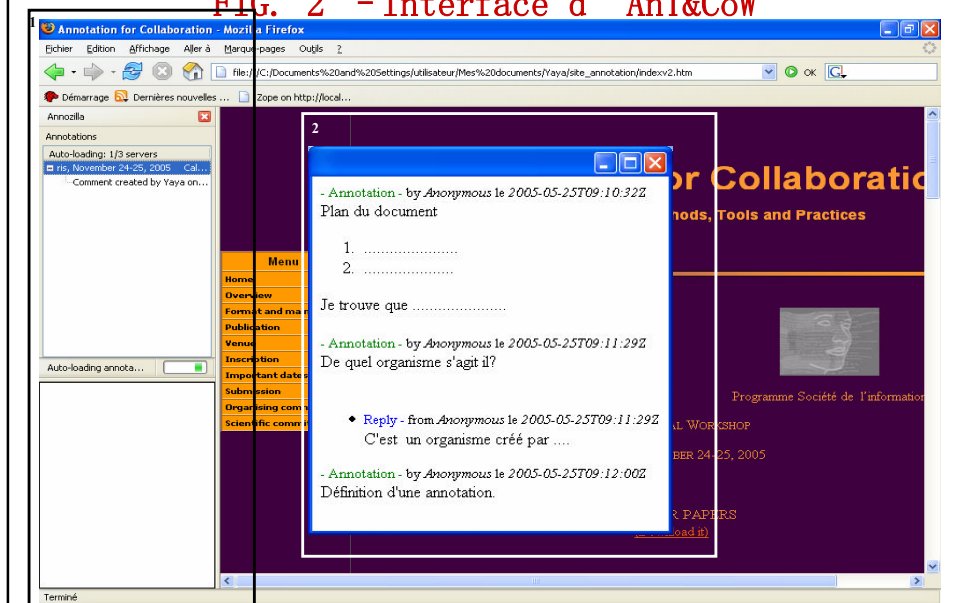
FIG. 2 – Interface d' AnT&CoW

1

Annotation for Collaboration - Mozilla Firefox

Fichier Edition Affichage Aller à Marque-pages Outils ?

file:///C:/Documents%20and%20Settings/utilisateur/Mes%20documents/Yaya/site_annotation/indexv2.htm

OK

Démarrage Dernières nouvelles ... Zope on http://local...

Annozilla

Annotations

Auto-loading: 1/3 servers

ris, November 24-25, 2005 Cal...

Comment created by Yaya on...

Auto-loading annota...

Terminé

2

or Collaboratio

hods, Tools and Practices

Menu

Home

Overview

Format and ma

Publication

Venue

Inscription

Important dates

Submission

Organising com

Scientific comm

- Annotation - by Anonymous le 2005-05-25T09:10:32Z

Plan du document

1. .....................

2. .....................

Je trouve que .....................

- Annotation - by Anonymous le 2005-05-25T09:11:29Z

De quel organisme s'agit il?

- Reply - from Anonymous le 2005-05-25T09:11:29Z

C'est un organisme créé par ....

- Annotation - by Anonymous le 2005-05-25T09:12:00Z

Définition d'une annotation.

Programme Société de l'information

AL WORKSHOP

BER 24-25, 2005

R PAPERS

(Download it)